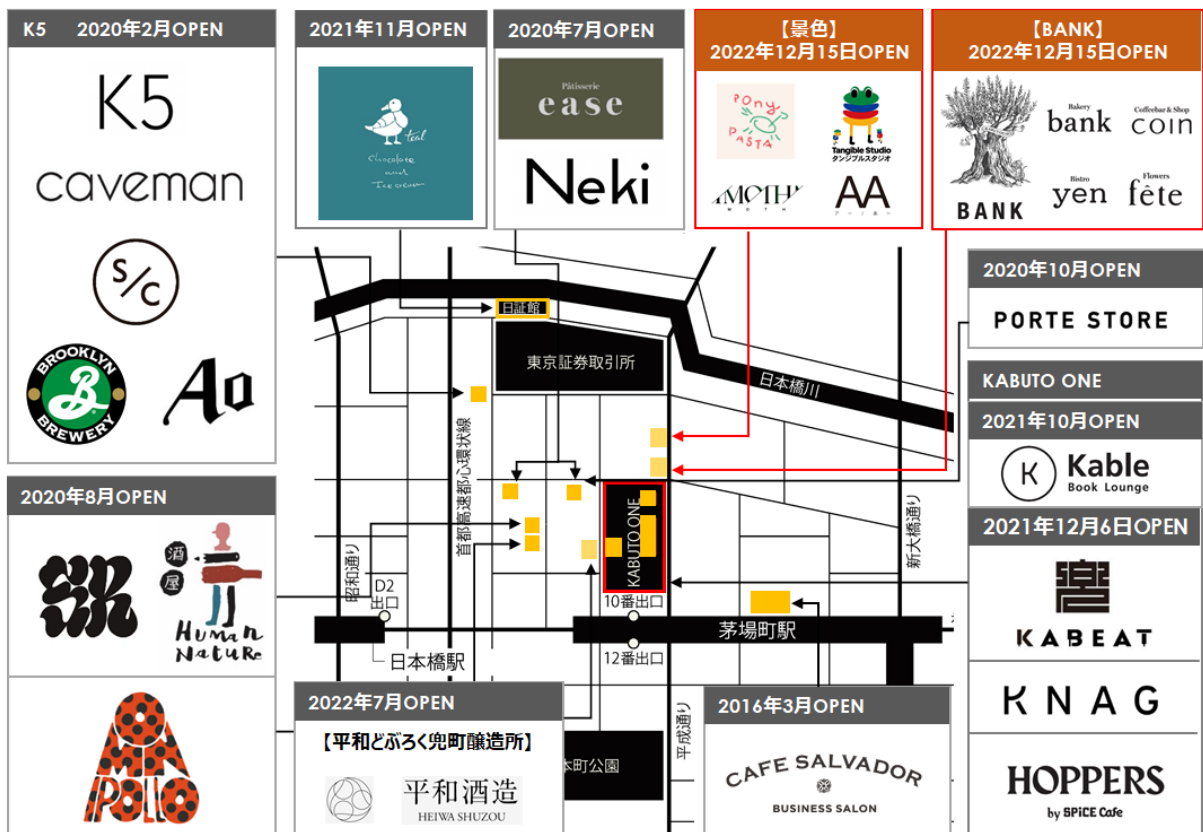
K5 2020年2月OPEN

K5

caveman

S/C

BROOKLYN BREWERY

Ao

2021年11月OPEN

teal

Chocolate and Ice cream

2020年7月OPEN

Pâtisserie ease

Neki

【景色】
2022年12月15日OPEN

Pony PASTA

Tangible Studio
タンジブルスタジオ

MOTH

AA

【BANK】
2022年12月15日OPEN

BANK

Bakery bank

Coffeebar & Shop coin

Bistro yen

Flowers fête

2020年10月OPEN

PORTE STORE

KABUTO ONE

2021年10月OPEN

Kable Book Lounge

2021年12月6日OPEN

KABEAT

KNAG

HOPPERS by SPiCE Cafe

日証館

東京証券取引所

日本橋川

首都高速都心環状線

新大橋通り

昭和通り

D2出口

KABUTO ONE

10番出口

12番出口

茅場町駅

日本橋駅

平成通り

本町公園

2020年8月OPEN

酒屋

Human Nature

APOLLO

2022年7月OPEN

【平和どぶろく兜町醸造所】

平和酒造
HEIWA SHUZOU

2016年3月OPEN

CAFE SALVADOR
BUSINESS SALON